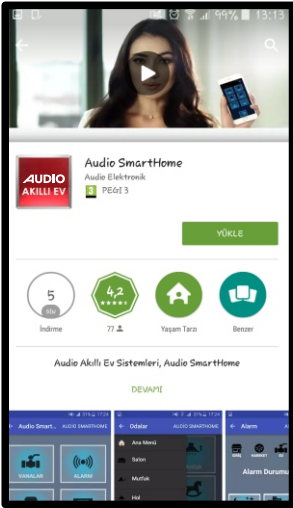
%99 13:15

AUDIO AKILLI EV

Audio SmartHome

Audio Elektronik

3 PEGI 3

YÜKLE

5 BİN

İndirme

4,2 ★★★★★

77

Yaşam Tarzı

Benzer

Audio Akıllı Ev Sistemleri, Audio SmartHome

DEVAMI

Audio Smart... AUDIO SMARTHOME

VANALAR

ALARM

Odalar AUDIO SMARTHOME

Ana Menü

Salon

Mutfak

Hol

Alarm

Alarm Durumu